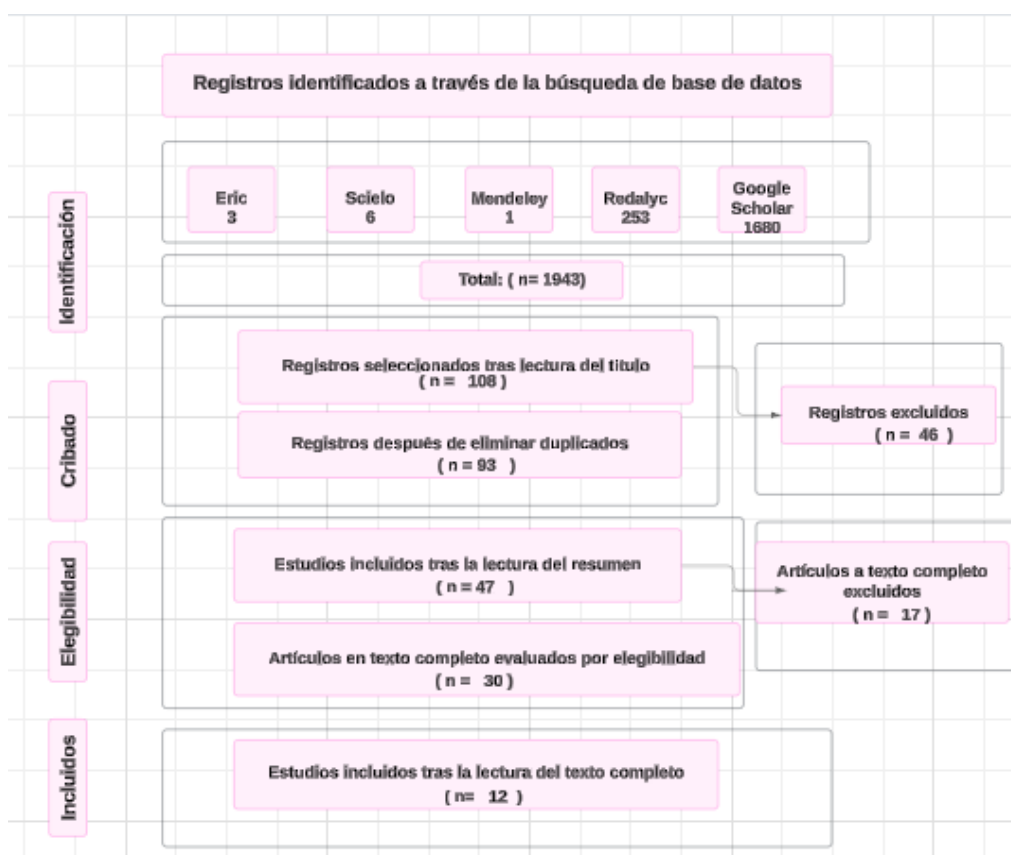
Registros identificados a través de la búsqueda de base de datos

Identificación

Eric
3

Scielo
6

Mendeley
1

Redalyc
253

Google Scholar
1680

Total: ( n= 1943)

Cribado

Registros seleccionados tras lectura del titulo
( n = 108 )

Registros excluidos
( n = 46 )

Registros después de eliminar duplicados
( n = 93 )

Elegibilidad

Estudios incluidos tras la lectura del resumen
( n = 47 )

Artículos a texto completo excluidos
( n = 17 )

Artículos en texto completo evaluados por elegibilidad
( n = 30 )

Incluidos

Estudios incluidos tras la lectura del texto completo
( n= 12 )